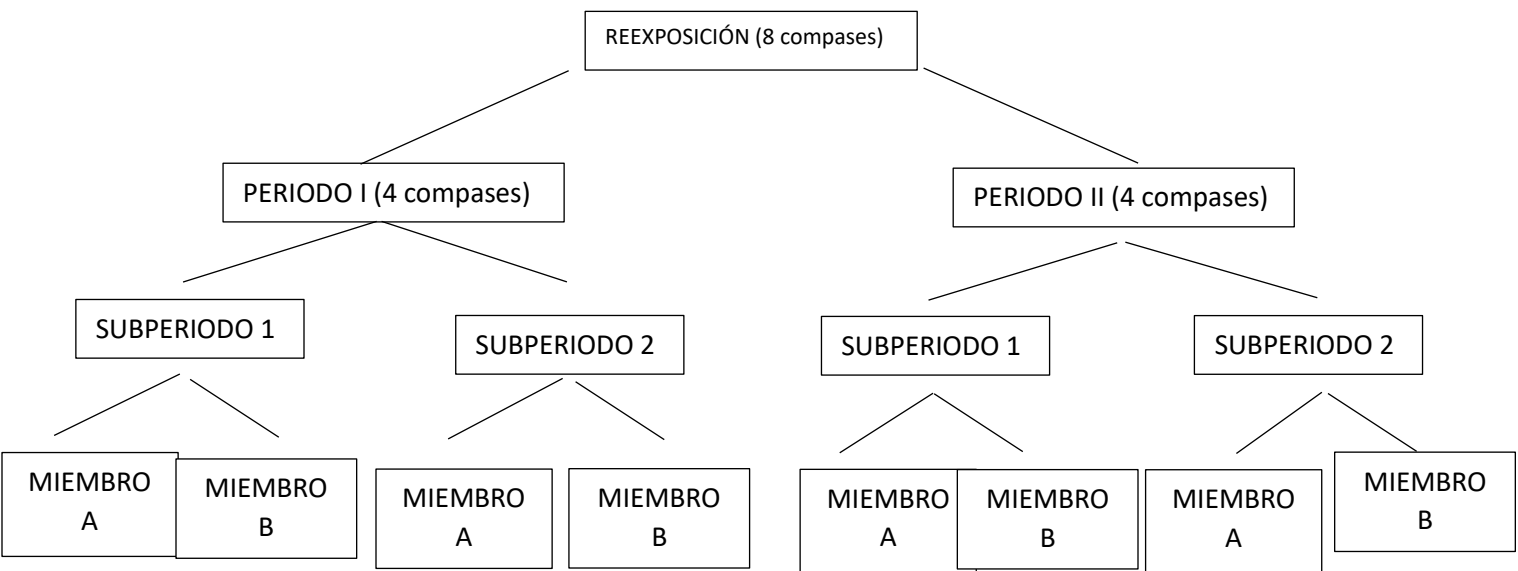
REEXPOSICIÓN (8 compases)

PERIODO I (4 compases)

PERIODO II (4 compases)

SUBPERIODO 1

SUBPERIODO 2

SUBPERIODO 1

SUBPERIODO 2

MIEMBRO A

MIEMBRO B

MIEMBRO A

MIEMBRO B

MIEMBRO A

MIEMBRO B

MIEMBRO A

MIEMBRO B